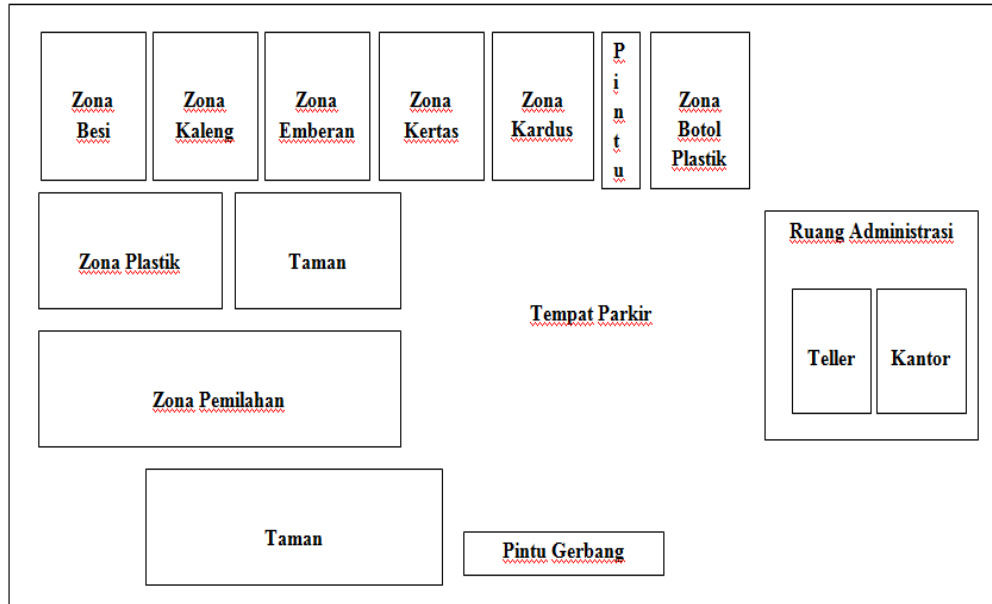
Zona Besi

Zona Kaleng

Zona Emberan

Zona Kertas

Zona Kardus

P i n t u

Zona Botol Plastik

Zona Plastik

Taman

Ruang Administrasi

Tempat Parkir

Teller

Kantor

Zona Pemilahan

Taman

Pintu Gerbang